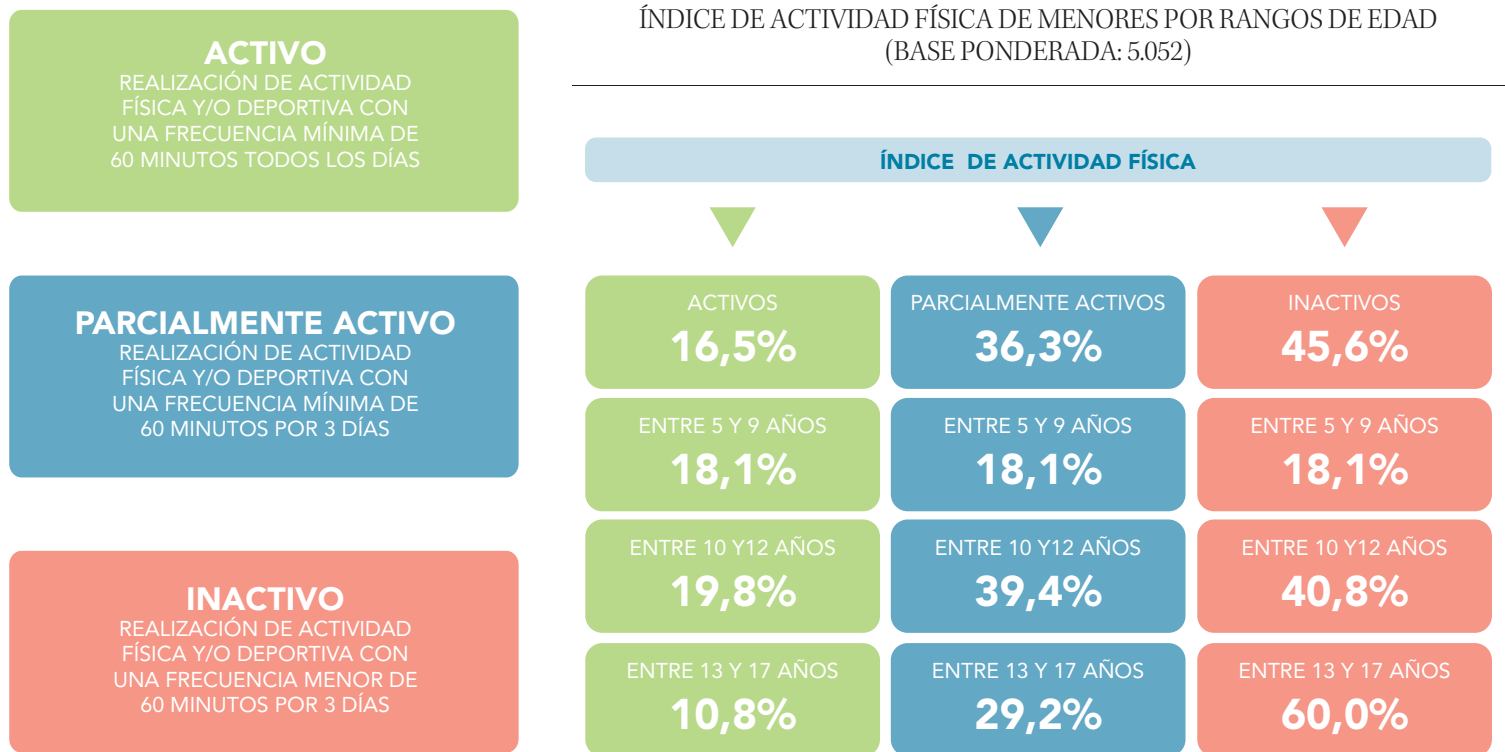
ACTIVO
REALIZACIÓN DE ACTIVIDAD FÍSICA Y/O DEPORTIVA CON UNA FRECUENCIA MÍNIMA DE 60 MINUTOS TODOS LOS DÍAS

PARCIALMENTE ACTIVO
REALIZACIÓN DE ACTIVIDAD FÍSICA Y/O DEPORTIVA CON UNA FRECUENCIA MÍNIMA DE 60 MINUTOS POR 3 DÍAS

INACTIVO
REALIZACIÓN DE ACTIVIDAD FÍSICA Y/O DEPORTIVA CON UNA FRECUENCIA MENOR DE 60 MINUTOS POR 3 DÍAS

ÍNDICE DE ACTIVIDAD FÍSICA DE MENORES POR RANGOS DE EDAD
(BASE PONDERADA: 5.052)

ÍNDICE DE ACTIVIDAD FÍSICA

| ACTIVOS 16,5% | PARCIALMENTE ACTIVOS 36,3% | INACTIVOS 45,6% |
|---|---|---|
| ENTRE 5 Y 9 AÑOS 18,1% | ENTRE 5 Y 9 AÑOS 18,1% | ENTRE 5 Y 9 AÑOS 18,1% |
| ENTRE 10 Y12 AÑOS 19,8% | ENTRE 10 Y12 AÑOS 39,4% | ENTRE 10 Y12 AÑOS 40,8% |
| ENTRE 13 Y 17 AÑOS 10,8% | ENTRE 13 Y 17 AÑOS 29,2% | ENTRE 13 Y 17 AÑOS 60,0% |